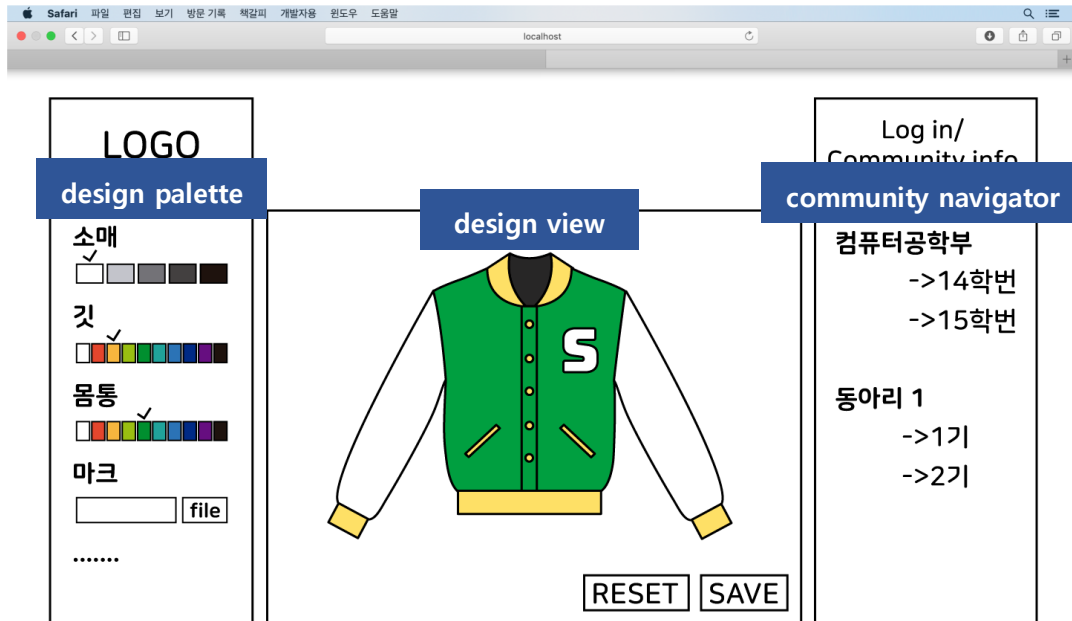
Safari 파일 편집 보기 방문 기록 책갈피 개발자용 윈도우 도움말

localhost

LOGO

design palette

소매

깃

몸통

마크

file

.......

design view

S

RESET SAVE

Log in/
Community info

community navigator

컴퓨터공학부
->14학번
->15학번

동아리 1
->1기
->2기